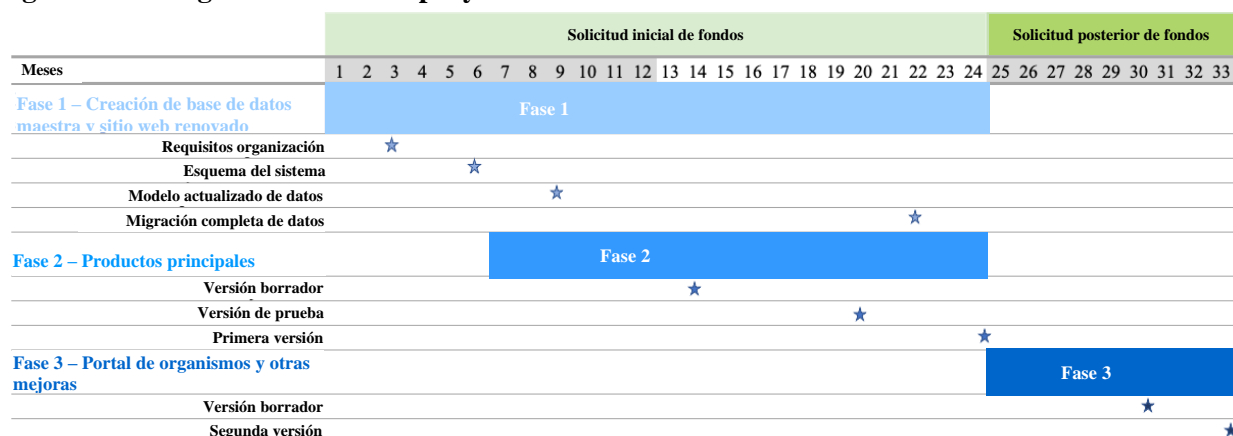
| | Solicitud inicial de fondos | Solicitud posterior de fondos |
|---|---|---|
| Meses | 1 2 3 4 5 6 7 8 9 10 11 12 13 14 15 16 17 18 19 20 21 22 23 24 | 25 26 27 28 29 30 31 32 33 |
| Fase 1 – Creación de base de datos maestra y sitio web renovado | Fase 1 | |
| Requisitos organización | ★ | |
| Esquema del sistema | ★ | |
| Modelo actualizado de datos | ★ | |
| Migración completa de datos | ★ | |
| Fase 2 – Productos principales | Fase 2 | |
| Versión borrador | ★ | |
| Versión de prueba | ★ | |
| Primera versión | ★ | |
| Fase 3 – Portal de organismos y otras mejoras | | Fase 3 |
| Versión borrador | | ★ |
| Segunda versión | | ★ |